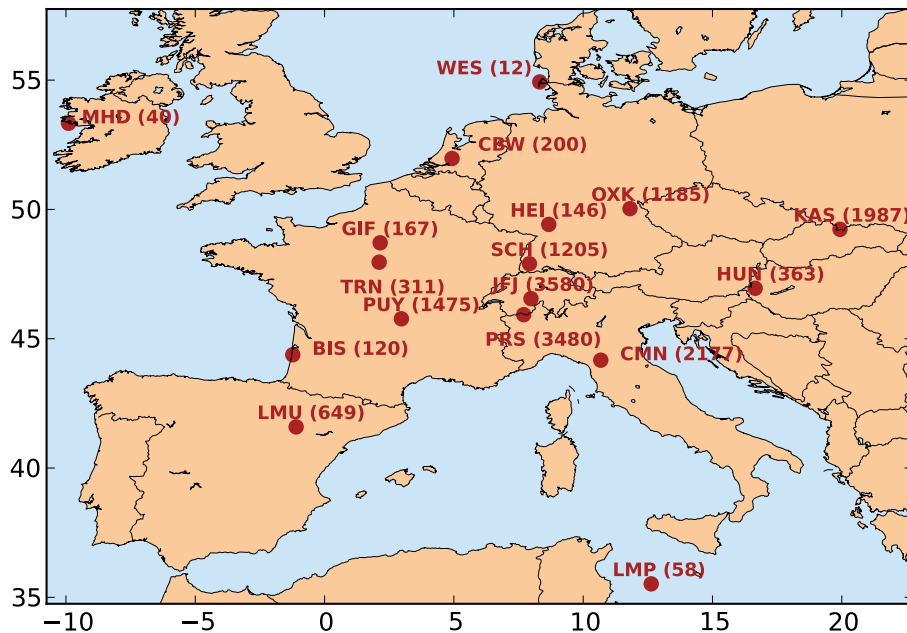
55
50
45
40
35
−10
−5
0
5
10
15
20

WES (12)
MHD (40)
CBW (200)
OXK (1185)
HEI (146)
KAS (1987)
GIF (167)
SCH (1205)
HUN (363)
TRN (311)
JFJ (3580)
PUY (1475)
PRS (3480)
BIS (120)
CMN (2177)
LMU (649)
LMP (58)